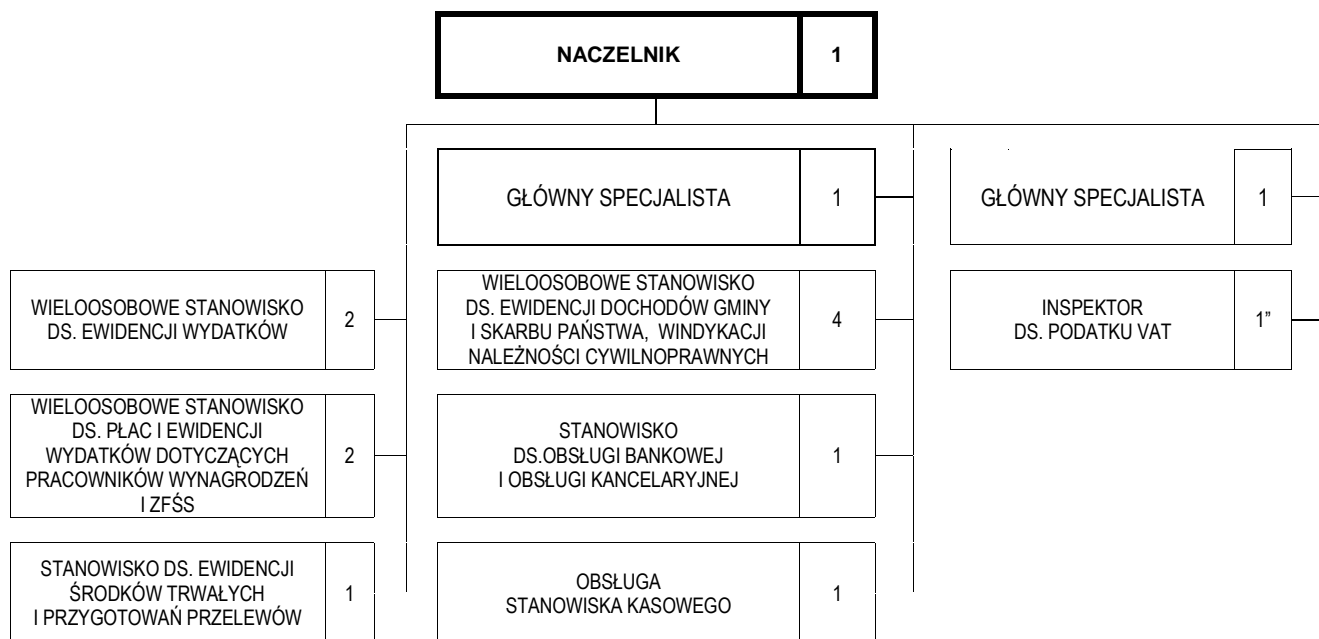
NACZELNIK 1

GŁÓWNY SPECJALISTA 1

GŁÓWNY SPECJALISTA 1

WIELOOSOBOWE STANOWISKO DS. EWIDENCJI WYDATKÓW 2

WIELOOSOBOWE STANOWISKO DS. EWIDENCJI DOCHODÓW GMINY I SKARBU PAŃSTWA, WINDYKACJI NALEŻNOŚCI CYWILNOPRAWNYCH 4

INSPEKTOR DS. PODATKU VAT 1"

WIELOOSOBOWE STANOWISKO DS. PŁAC I EWIDENCJI WYDATKÓW DOTYCZĄCYCH PRACOWNIKÓW WYNAGRODZEŃ I ZFŚS 2

STANOWISKO DS.OBSŁUGI BANKOWEJ I OBSŁUGI KANCELARYJNEJ 1

STANOWISKO DS. EWIDENCJI ŚRODKÓW TRWAŁYCH I PRZYGOTOWAŃ PRZELEWÓW 1

OBSŁUGA STANOWISKA KASOWEGO 1